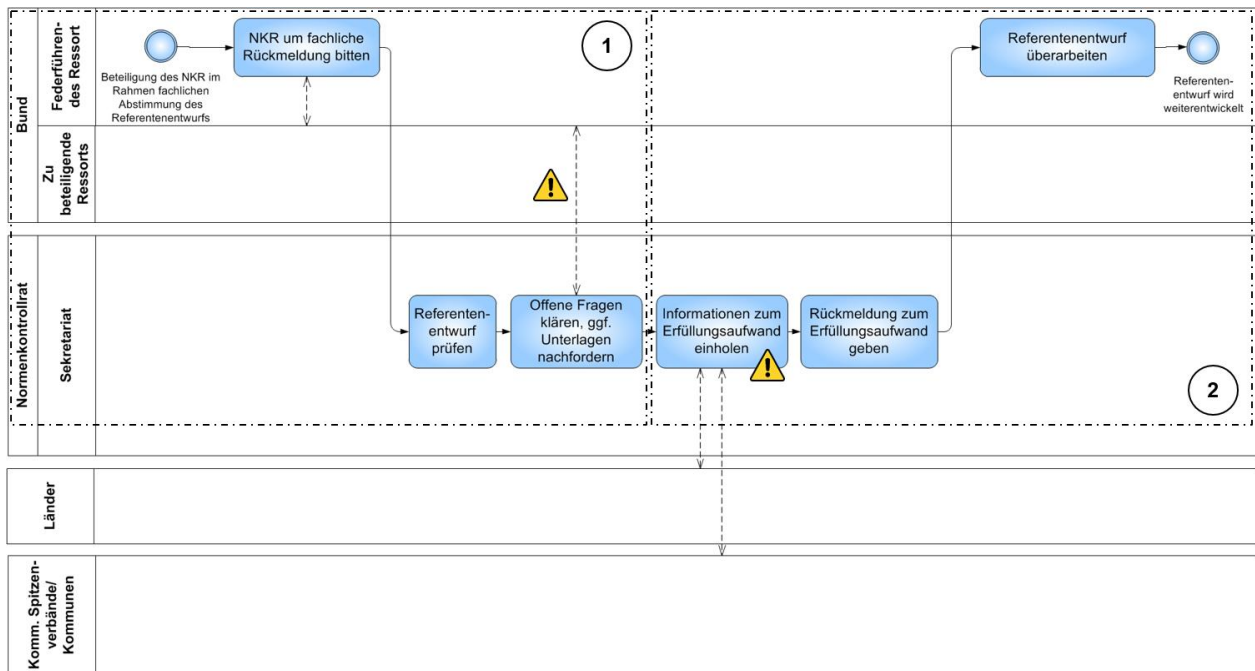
Bund

Federführendes Ressort

Zu beteiligende Ressorts

Beteiligung des NKR im Rahmen fachlichen Abstimmung des Referentenentwurfs

NKR um fachliche Rückmeldung bitten

1

Referentenentwurf überarbeiten

Referentenentwurf wird weiterentwickelt

Normenkontrollrat

Sekretariat

Referentenentwurf prüfen

Offene Fragen klären, ggf. Unterlagen nachfordern

Informationen zum Erfüllungsaufwand einholen

Rückmeldung zum Erfüllungsaufwand geben

2

Länder

Komm. Spitzenverbände/ Kommunen